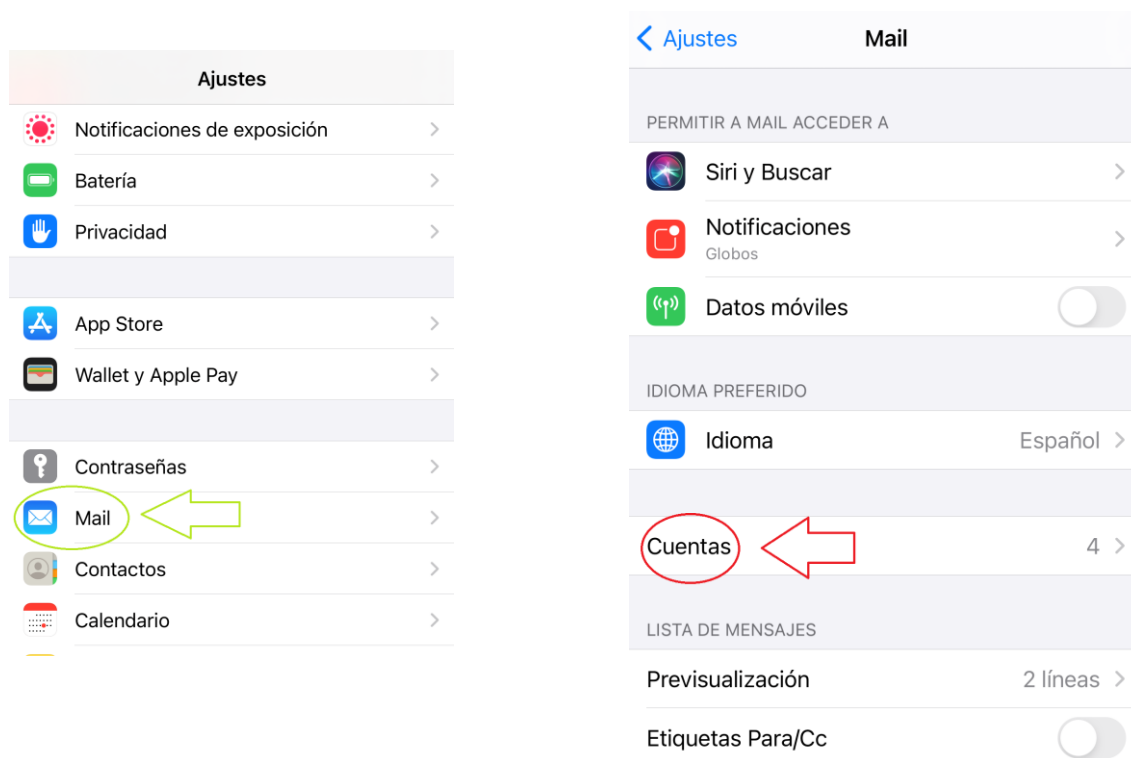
Ajustes

Notificaciones de exposición

Batería

Privacidad

App Store

Wallet y Apple Pay

Contraseñas

Mail

Contactos

Calendario

Ajustes
Mail

PERMITIR A MAIL ACCEDER A

Siri y Buscar

Notificaciones
Globos

Datos móviles

IDIOMA PREFERIDO

Idioma Español

Cuentas 4

LISTA DE MENSAJES

Previsualización 2 líneas

Etiquetas Para/Cc